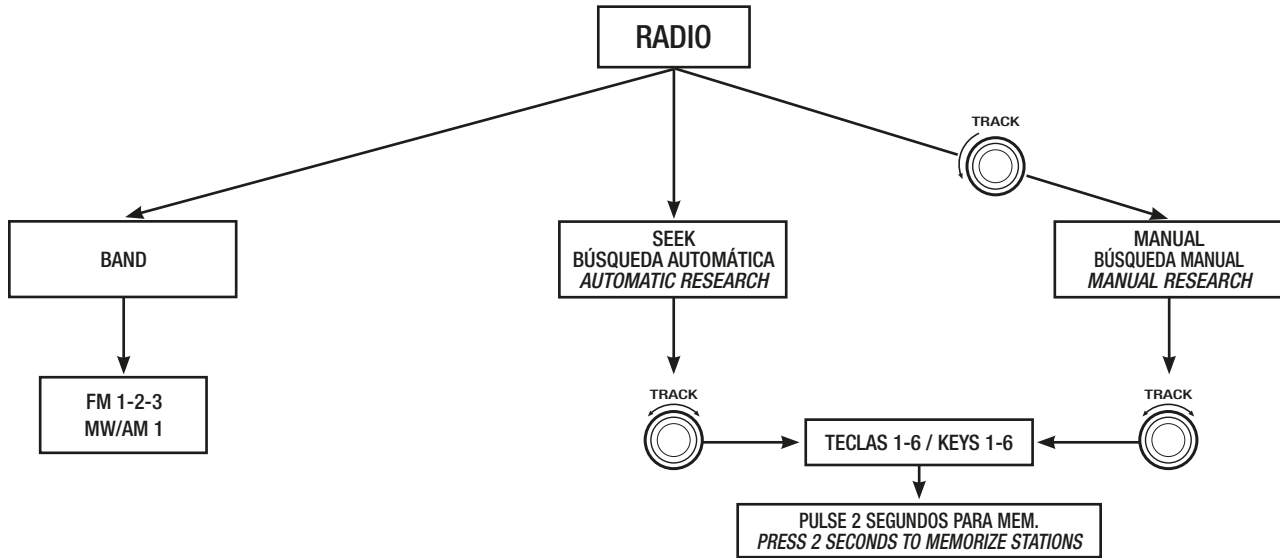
RADIO

TRACK

BAND

FM 1-2-3
MW/AM 1

SEEK
BÚSQUEDA AUTOMÁTICA
*AUTOMATIC RESEARCH*

TRACK

MANUAL
BÚSQUEDA MANUAL
*MANUAL RESEARCH*

TRACK

TECLAS 1-6 / KEYS 1-6

PULSE 2 SEGUNDOS PARA MEM.
*PRESS 2 SECONDS TO MEMORIZE STATIONS*